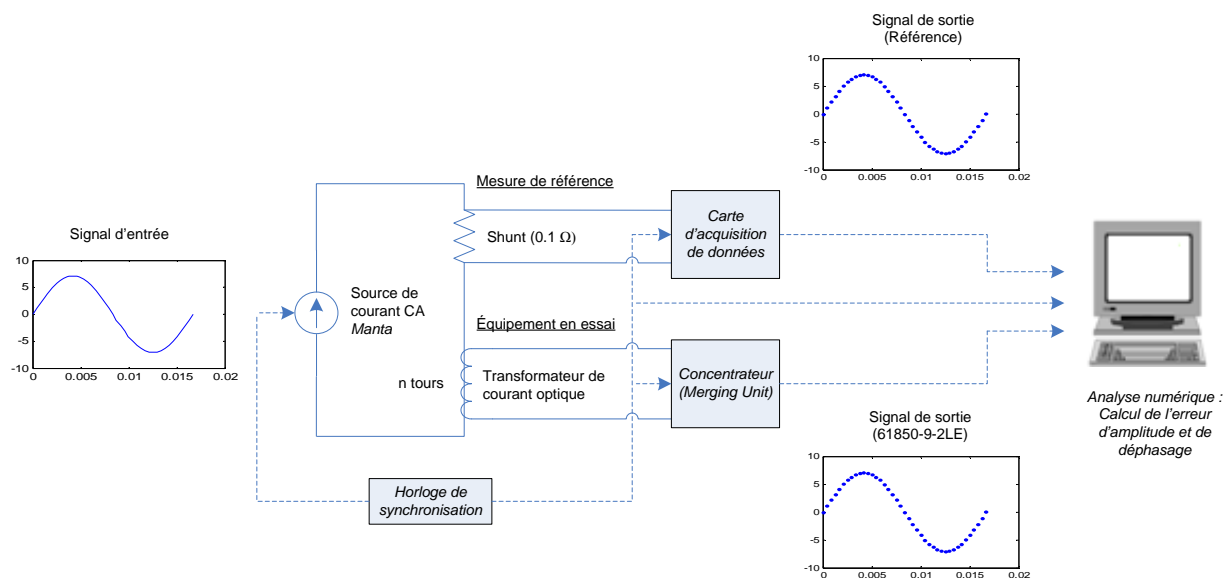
Signal de sortie
(Référence)

10
5
0
-5
-10
0 0.005 0.01 0.015 0.02

Mesure de référence

Carte d'acquisition de données

Shunt (0.1 Ω)

Signal d'entrée

10
5
0
-5
-10
0 0.005 0.01 0.015 0.02

Source de courant CA
*Manta*

Équipement en essai

n tours

Transformateur de courant optique

*Concentrateur (Merging Unit)*

*Analyse numérique : Calcul de l'erreur d'amplitude et de déphasage*

Signal de sortie
(61850-9-2LE)

10
5
0
-5
-10
0 0.005 0.01 0.015 0.02

*Horloge de synchronisation*